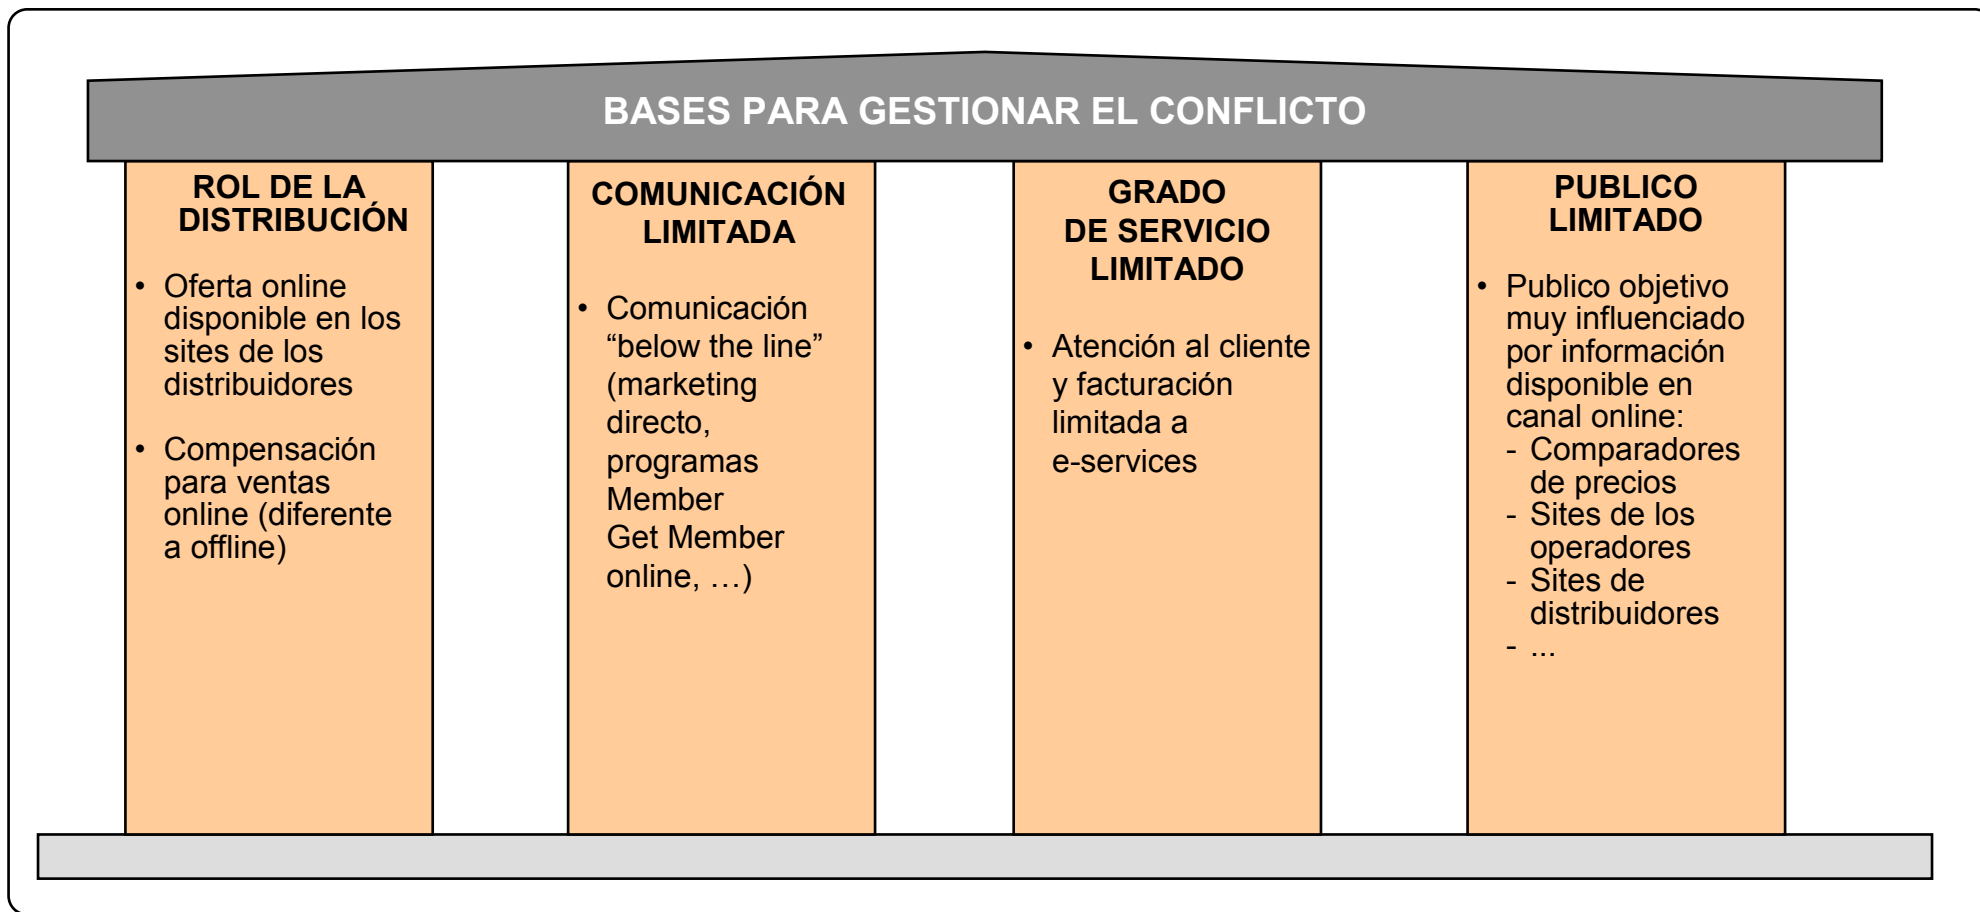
BASES PARA GESTIONAR EL CONFLICTO

ROL DE LA DISTRIBUCIÓN

• Oferta online disponible en los sites de los distribuidores

• Compensación para ventas online (diferente a offline)

COMUNICACIÓN LIMITADA

• Comunicación “below the line” (marketing directo, programas Member Get Member online, …)

GRADO DE SERVICIO LIMITADO

• Atención al cliente y facturación limitada a e-services

PUBLICO LIMITADO

• Publico objetivo muy influenciado por información disponible en canal online:
- Comparadores de precios
- Sites de los operadores
- Sites de distribuidores
- ...